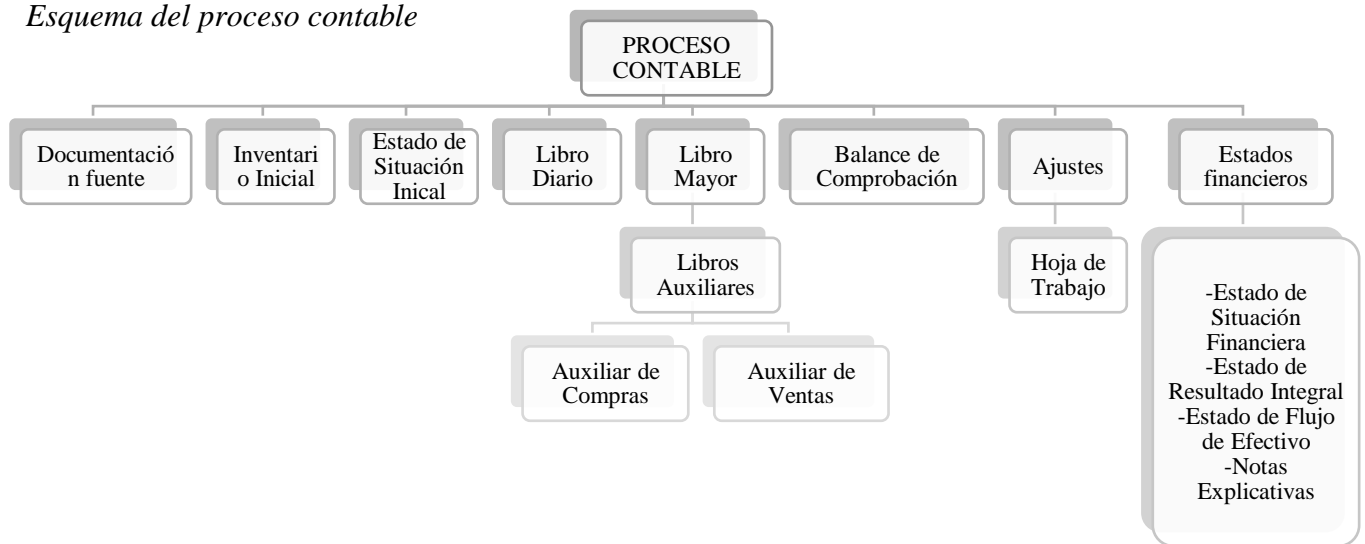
*Esquema del proceso contable*

PROCESO CONTABLE

Documentación fuente

Inventario Inicial

Estado de Situación Inical

Libro Diario

Libro Mayor

Libros Auxiliares

Auxiliar de Compras

Auxiliar de Ventas

Balance de Comprobación

Ajustes

Hoja de Trabajo

Estados financieros

-Estado de Situación Financiera
-Estado de Resultado Integral
-Estado de Flujo de Efectivo
-Notas Explicativas